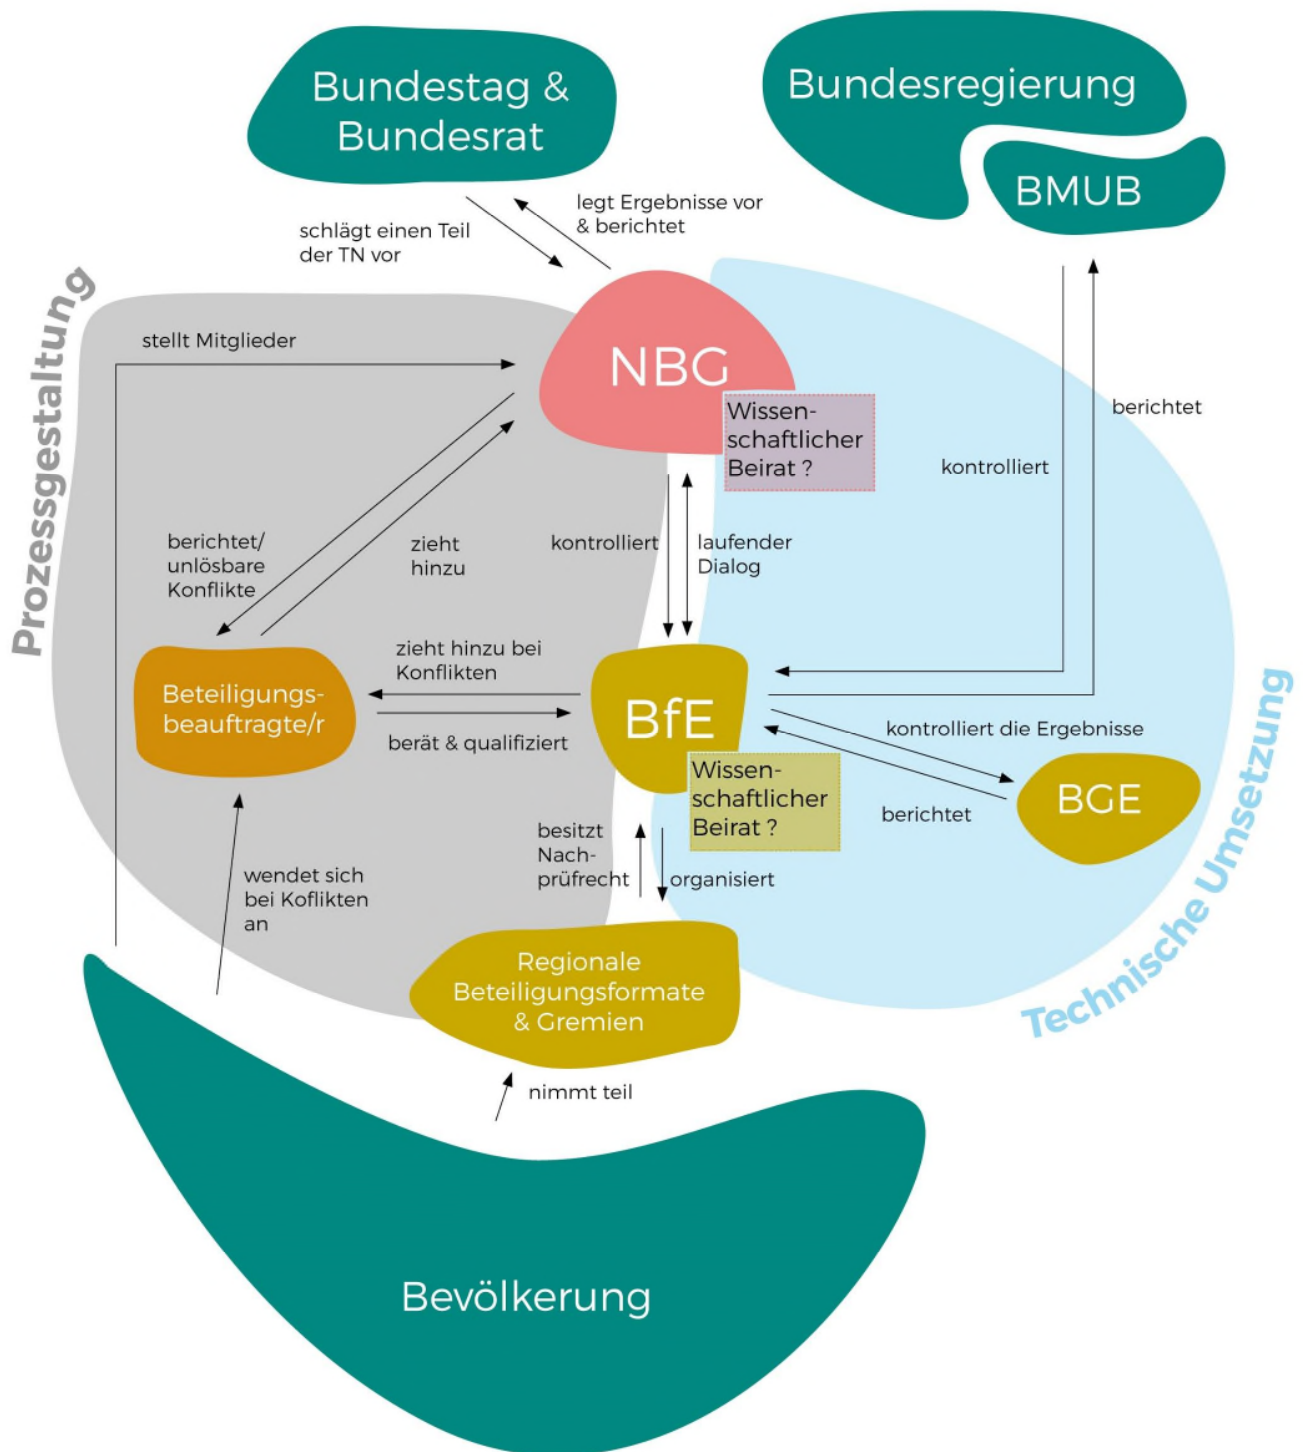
Bundestag & Bundesrat

Bundesregierung

BMUB

schlägt einen Teil der TN vor

legt Ergebnisse vor & berichtet

Prozessgestaltung

stellt Mitglieder

NBG

Wissenschaftlicher Beirat ?

berichtet

kontrolliert

berichtet/ unlösbare Konflikte

zieht hinzu

kontrolliert

laufender Dialog

zieht hinzu bei Konflikten

Beteiligungsbeauftragte/r

berät & qualifiziert

BfE

Wissenschaftlicher Beirat ?

kontrolliert die Ergebnisse

berichtet

BGE

besitzt Nachprüfrecht

organisiert

wendet sich bei Koflikten an

Regionale Beteiligungsformate & Gremien

Technische Umsetzung

nimmt teil

Bevölkerung